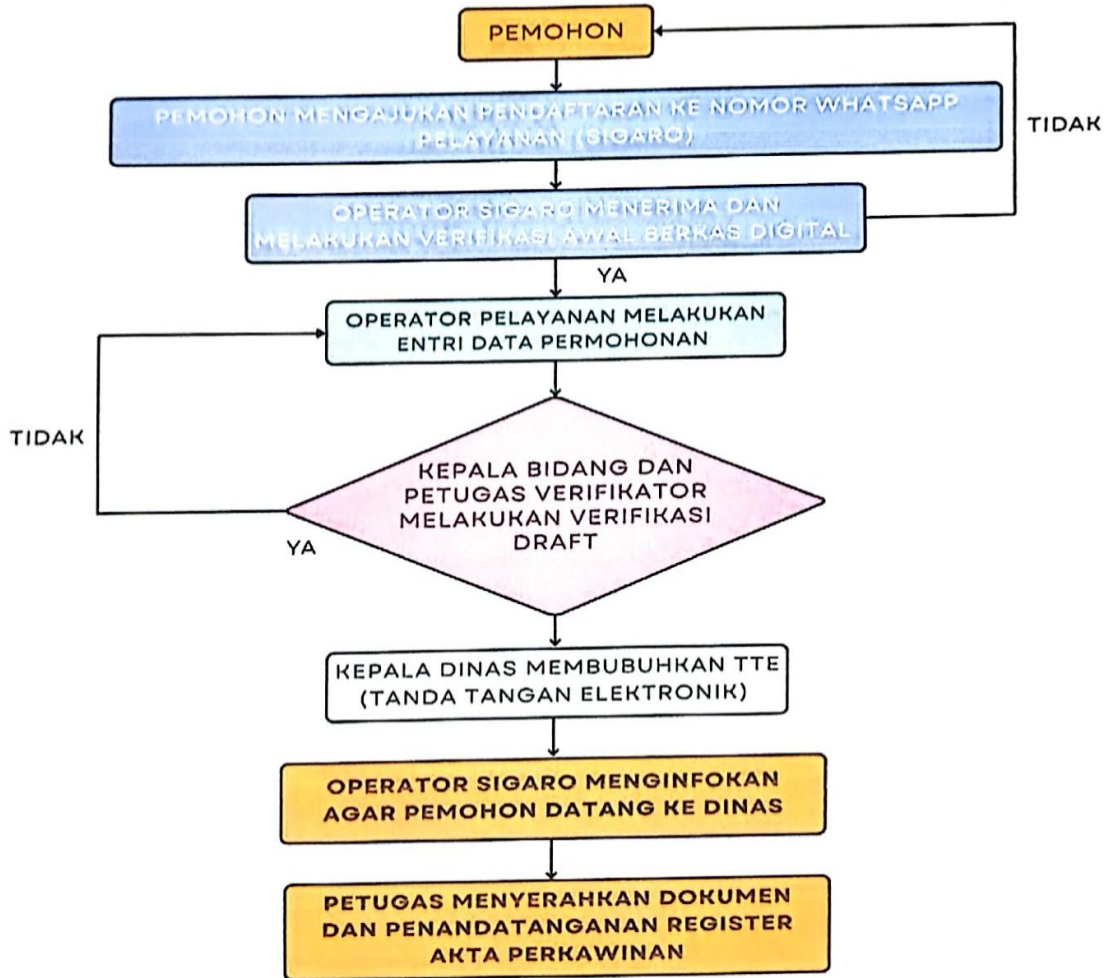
PEMOHON

PEMOHON MENGAJUKAN PENDAFTARAN KE NOMOR WHATSAPP PELAYANAN (SIGARO)

TIDAK

OPERATOR SIGARO MENERIMA DAN MELAKUKAN VERIFIKASI AWAL BERKAS DIGITAL

YA

OPERATOR PELAYANAN MELAKUKAN ENTRI DATA PERMOHONAN

TIDAK

KEPALA BIDANG DAN PETUGAS VERIFIKATOR MELAKUKAN VERIFIKASI DRAFT

YA

KEPALA DINAS MEMBUBUHKAN TTE (TANDA TANGAN ELEKTRONIK)

OPERATOR SIGARO MENGINFOKAN AGAR PEMOHON DATANG KE DINAS

PETUGAS MENYERAHKAN DOKUMEN DAN PENANDATANGANAN REGISTER AKTA PERKAWINAN